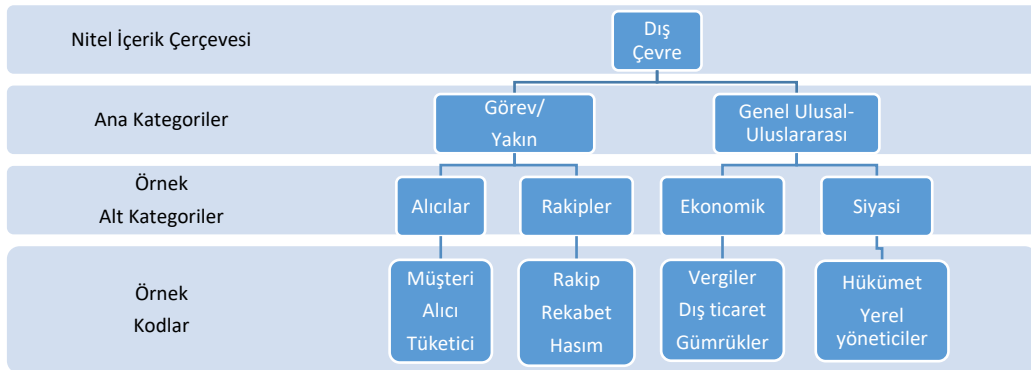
Nitel İçerik Çerçevesi

Dış Çevre

Ana Kategoriler

Görev/ Yakın

Genel Ulusal-Uluslararası

Örnek Alt Kategoriler

Alıcılar

Rakipler

Ekonomik

Siyasi

Örnek Kodlar

Müşteri
Alıcı
Tüketici

Rakip
Rekabet
Hasım

Vergiler
Dış ticaret
Gümrükler

Hükümet
Yerel yöneticiler